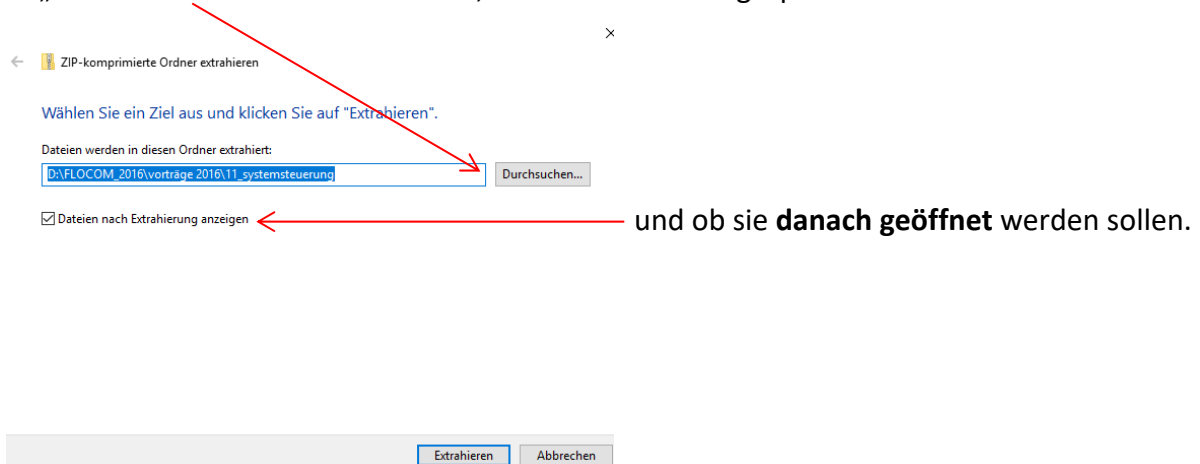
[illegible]

ZIP-komprimierte Ordner extrahieren

×

Wählen Sie ein Ziel aus und klicken Sie auf "Extrahieren".

Dateien werden in diesen Ordner extrahiert:

D:\FLOCOM_2016\vorträge 2016\11_systemsteuerung

Durchsuchen...

☑ Dateien nach Extrahierung anzeigen

und ob sie **danach geöffnet** werden sollen.

Extrahieren Abbrechen